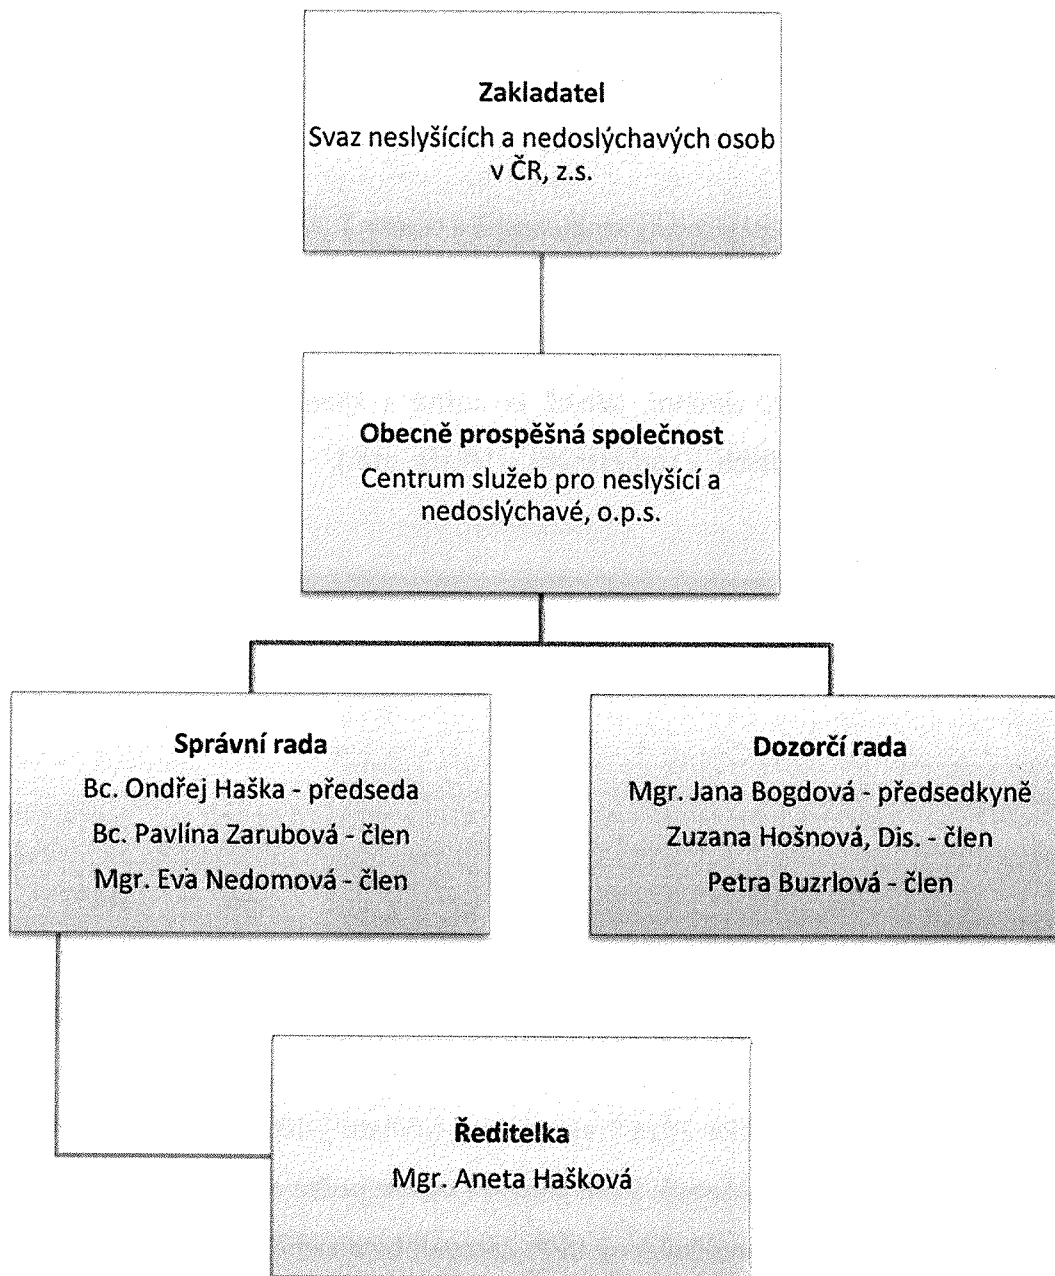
**Zakladatel**
Svaz neslyšících a nedoslýchavých osob v ČR, z.s.

**Obecně prospěšná společnost**
Centrum služeb pro neslyšící a nedoslýchavé, o.p.s.

**Správní rada**
Bc. Ondřej Haška - předseda
Bc. Pavlína Zarubová - člen
Mgr. Eva Nedomová - člen

**Dozorčí rada**
Mgr. Jana Bogdová - předsedkyně
Zuzana Hošnová, Dis. - člen
Petra Buzrlová - člen

**Ředitelka**
Mgr. Aneta Hašková